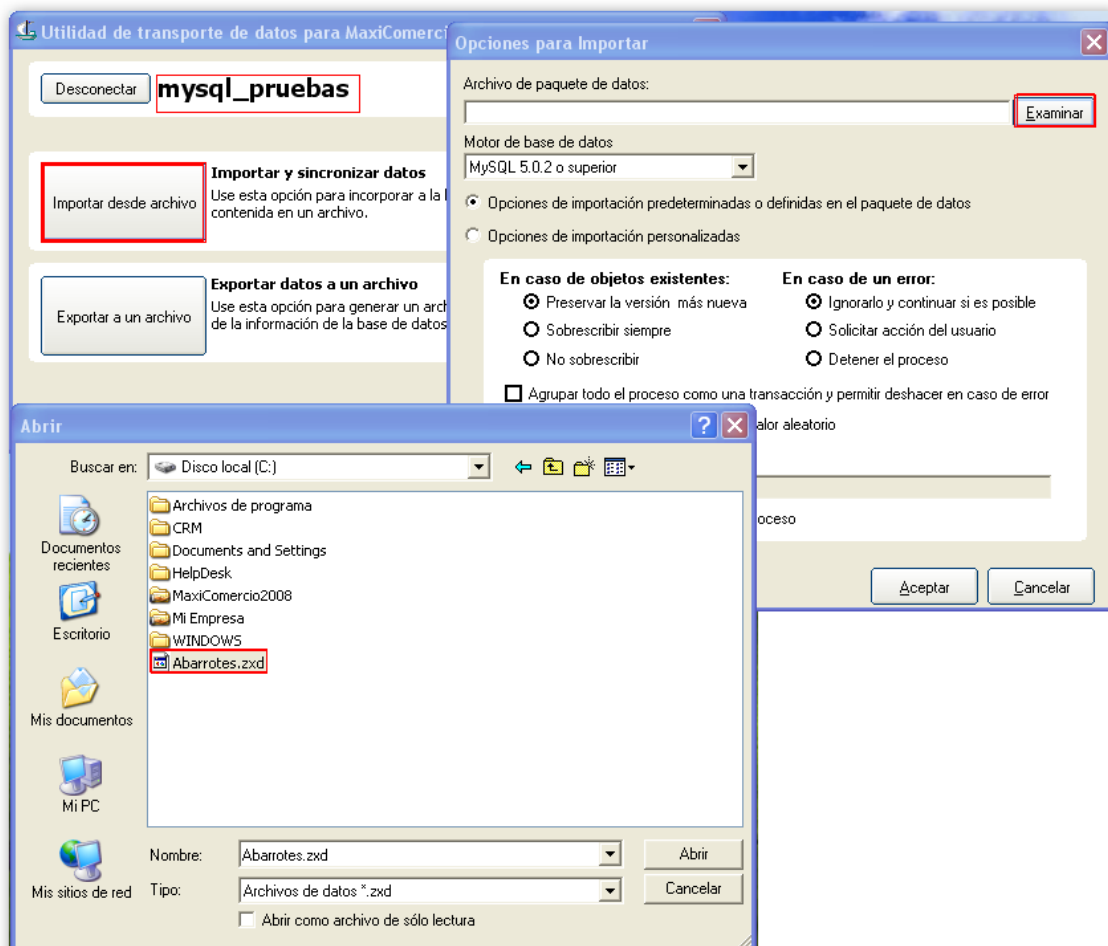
Utilidad de transporte de datos para MaxiComerci

Desconectar mysql_pruebas

Importar desde archivo

Importar y sincronizar datos
Use esta opción para incorporar a la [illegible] contenida en un archivo.

Exportar a un archivo

Exportar datos a un archivo
Use esta opción para generar un arch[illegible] de la información de la base de datos

Opciones para Importar

Archivo de paquete de datos:

Examinar

Motor de base de datos

MySQL 5.0.2 o superior

Opciones de importación predeterminadas o definidas en el paquete de datos

Opciones de importación personalizadas

En caso de objetos existentes:
Preservar la versión más nueva
Sobrescribir siempre
No sobrescribir

En caso de un error:
Ignorarlo y continuar si es posible
Solicitar acción del usuario
Detener el proceso

Agrupar todo el proceso como una transacción y permitir deshacer en caso de error

alor aleatorio

oceso

Aceptar
Cancelar

Abrir

Buscar en: Disco local (C:)

Documentos recientes
Escritorio
Mis documentos
Mi PC
Mis sitios de red

Archivos de programa
CRM
Documents and Settings
HelpDesk
MaxiComercio2008
Mi Empresa
WINDOWS
Abarrotes.zxd

Nombre: Abarrotes.zxd
Tipo: Archivos de datos *.zxd

Abrir
Cancelar

Abrir como archivo de sólo lectura